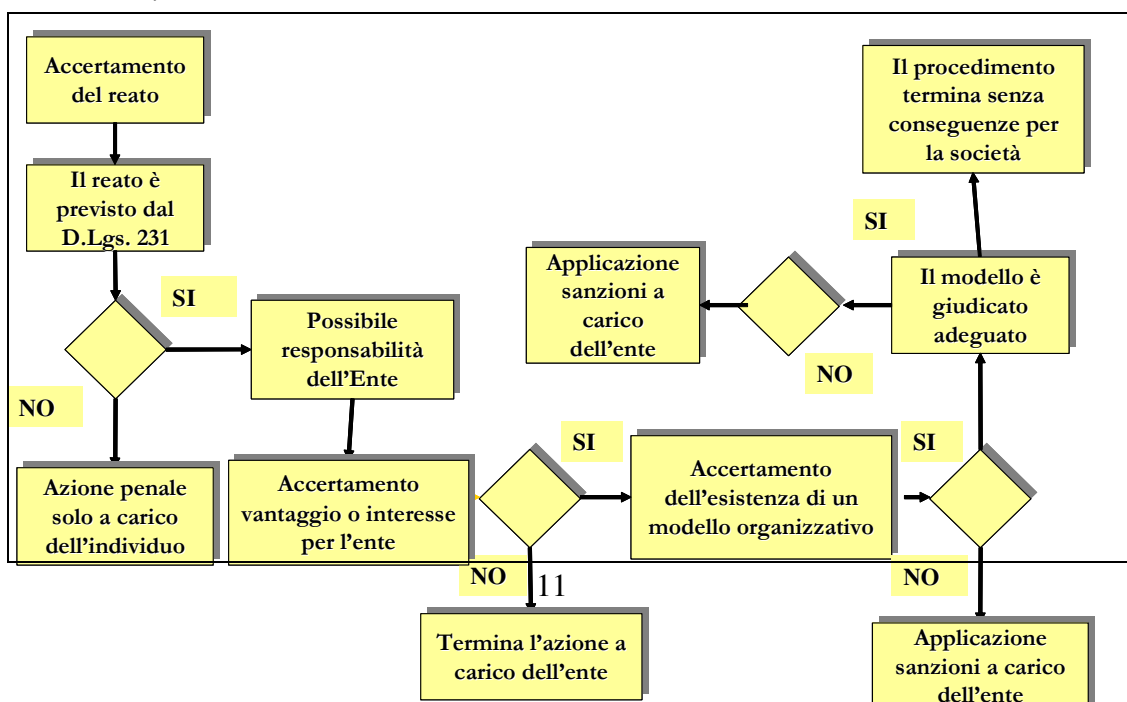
Accertamento del reato

Il reato è previsto dal D.Lgs. 231

SI

NO

Azione penale solo a carico dell'individuo

Possibile responsabilità dell'Ente

Accertamento vantaggio o interesse per l'ente

SI

NO

11

Termina l'azione a carico dell'ente

Accertamento dell'esistenza di un modello organizzativo

SI

NO

Applicazione sanzioni a carico dell'ente

Il modello è giudicato adeguato

SI

Il procedimento termina senza conseguenze per la società

NO

Applicazione sanzioni a carico dell'ente